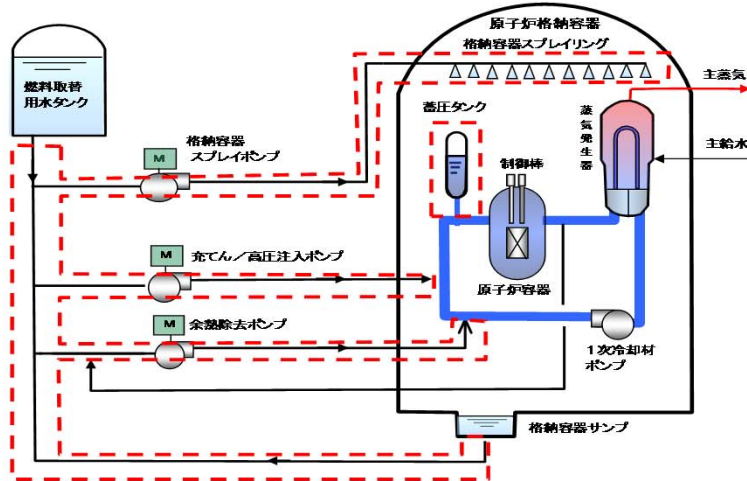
原子炉格納容器

格納容器スプレイリング

燃料取替用水タンク

格納容器スプレイポンプ

M

蓄圧タンク

制御棒

蒸気発生器

主蒸気

主給水

M

充てん／高圧注入ポンプ

原子炉容器

M

余熱除去ポンプ

1次冷却材ポンプ

格納容器サンプ